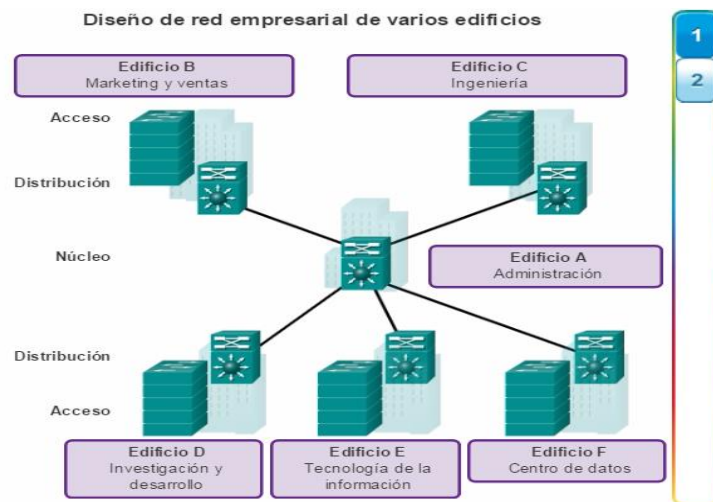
Diseño de red empresarial de varios edificios

1
2

Edificio B
Marketing y ventas

Edificio C
Ingeniería

Acceso

Distribución

Núcleo

Edificio A
Administración

Distribución

Acceso

Edificio D
Investigación y desarrollo

Edificio E
Tecnología de la información

Edificio F
Centro de datos